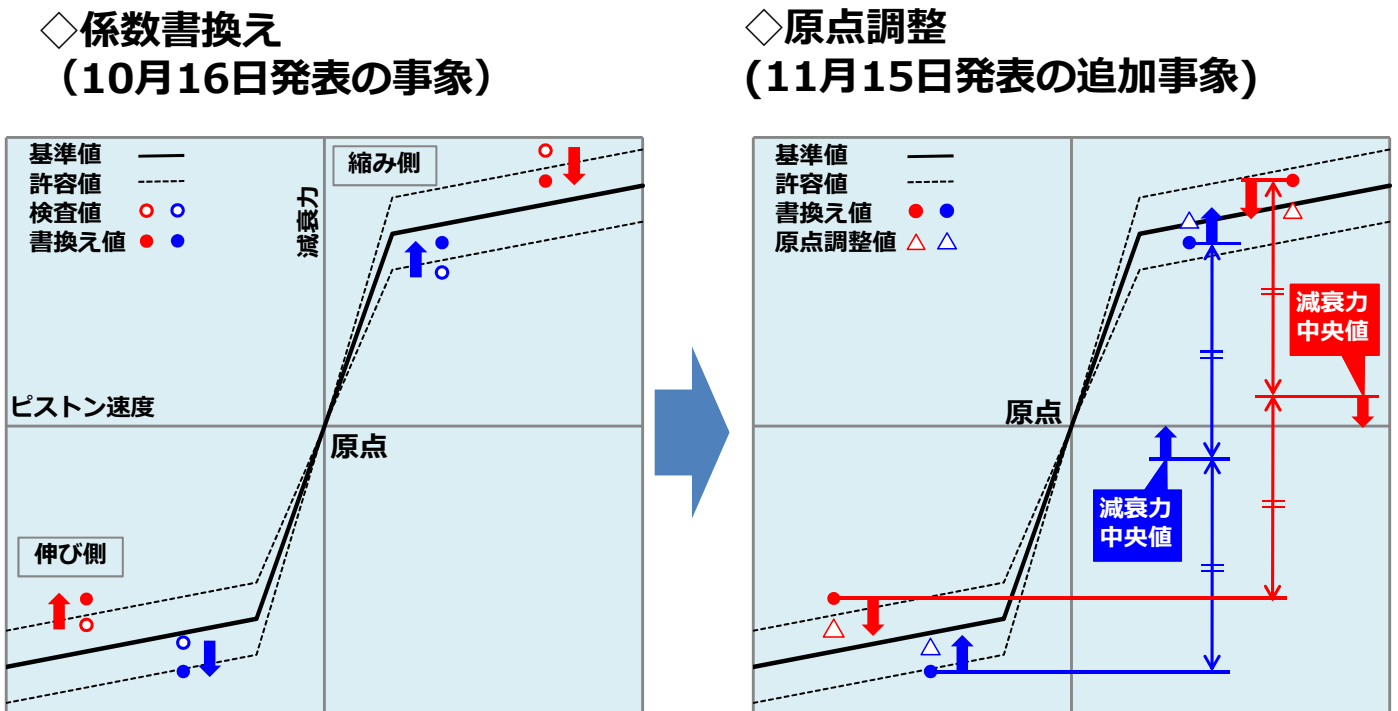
◇係数書換え
（10月16日発表の事象）

基準値
許容値
検査値
書換え値
縮み側
減衰力
ピストン速度
原点
伸び側

◇原点調整
(11月15日発表の追加事象)

基準値
許容値
書換え値
原点調整値
減衰力
中央値
原点
減衰力
中央値